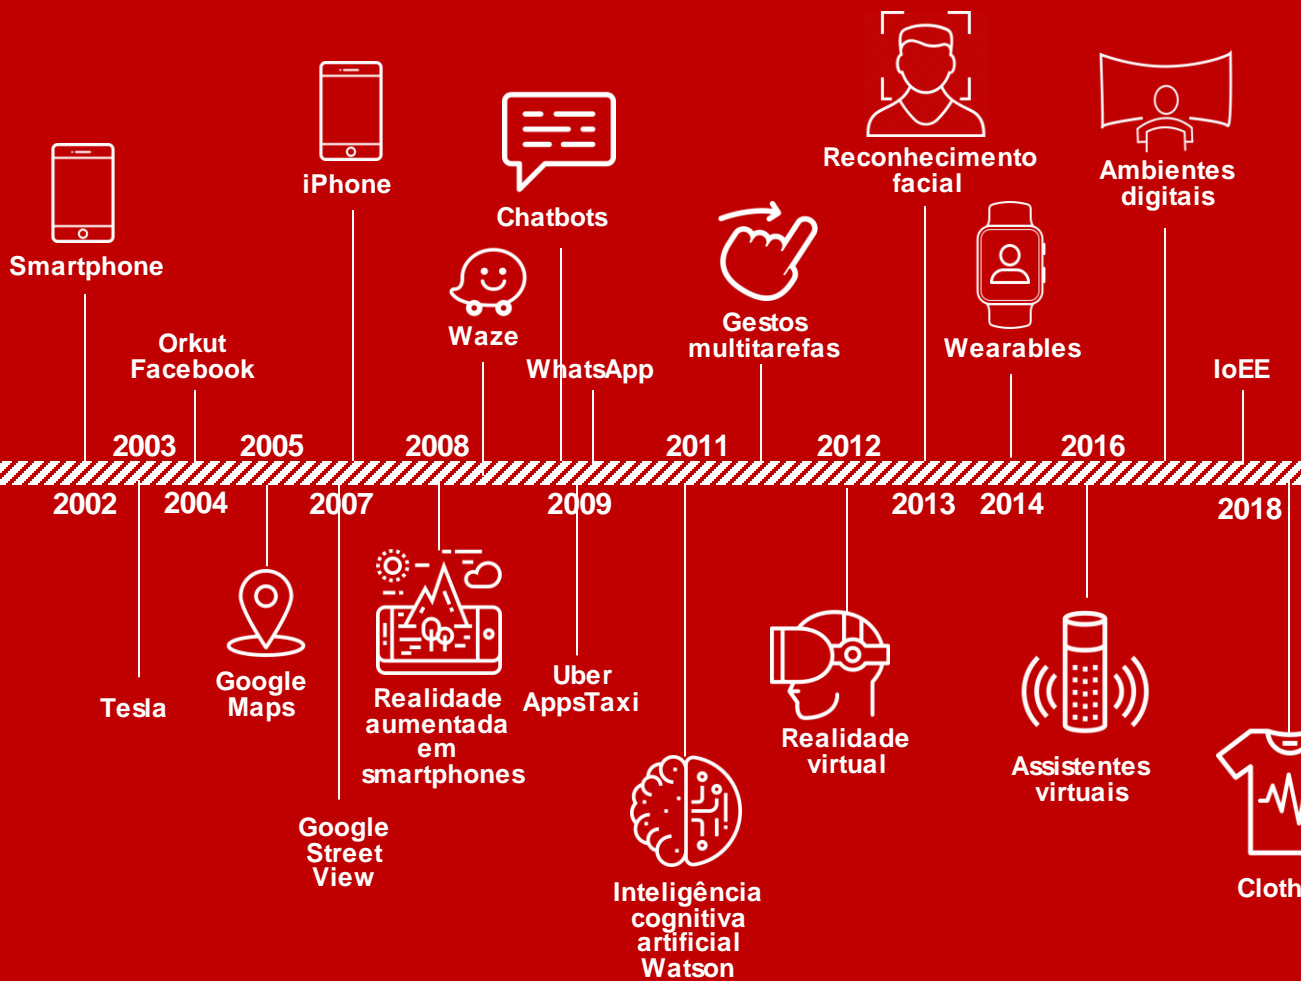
Smartphone

Orkut
Facebook

iPhone

Waze

Chatbots

WhatsApp

Gestos
multitarefas

Reconhecimento
facial

Wearables

Ambientes
digitais

IoEE

2003
2005
2008
2011
2012
2016

2002
2004
2007
2009
2013
2014
2018

Tesla

Google
Maps

Google
Street
View

Realidade
aumentada
em
smartphones

Uber
AppsTaxi

Inteligência
cognitiva
artificial
Watson

Realidade
virtual

Assistentes
virtuais

Cloth